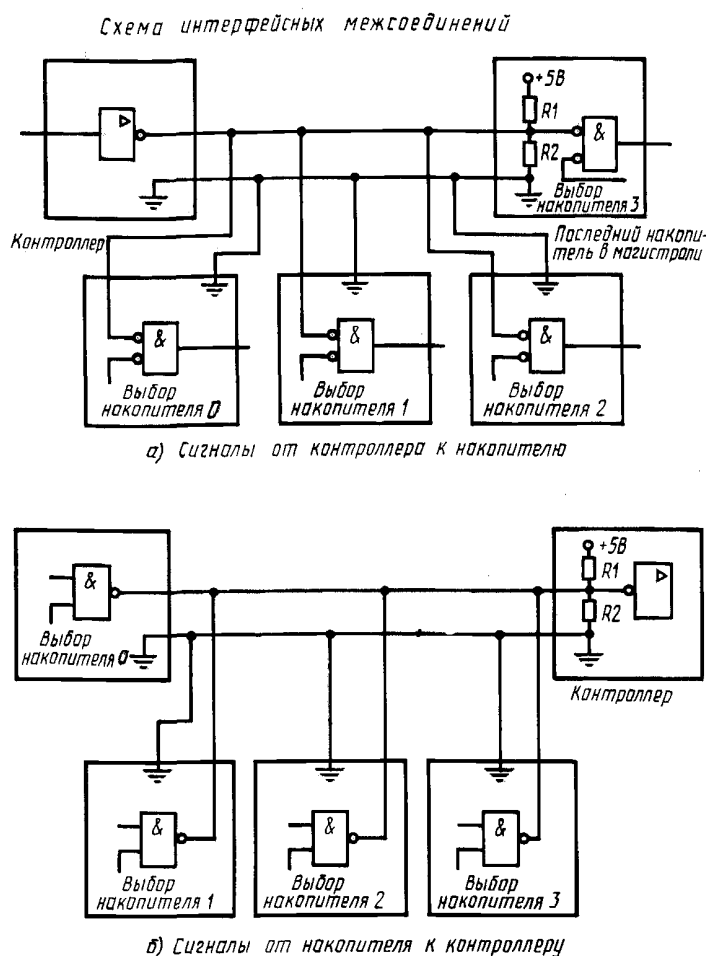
Схема интерфейсных межсоединений

+5В

R1

&

R2

Выбор накопителя 3

Контроллер

Последний накопитель в магистрали

&

&

&

Выбор накопителя 0

Выбор накопителя 1

Выбор накопителя 2

а) Сигналы от контроллера к накопителю

&

Выбор накопителя 0

+5В

R1

R2

Контроллер

&

&

&

Выбор накопителя 1

Выбор накопителя 2

Выбор накопителя 3

б) Сигналы от накопителя к контроллеру